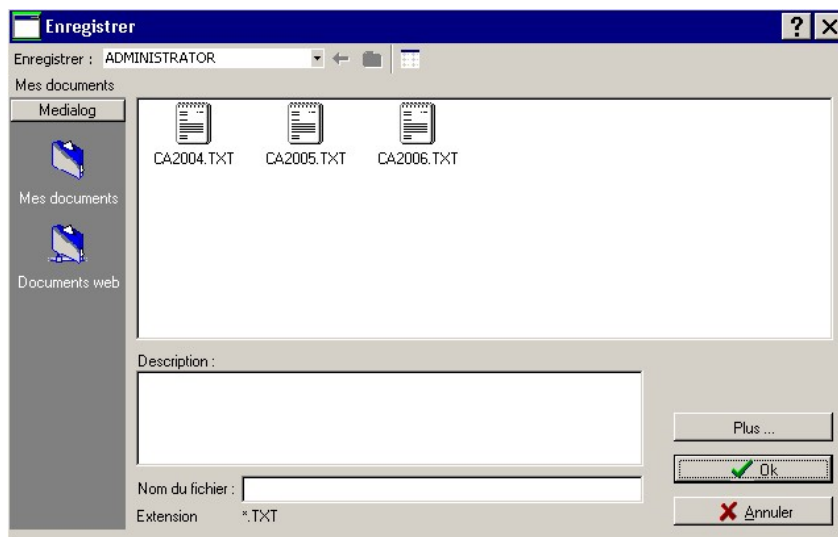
Enregistrer

?
X

Enregistrer : ADMINISTRATOR

Mes documents

Medialog

Mes documents

Documents web

CA2004.TXT
CA2005.TXT
CA2006.TXT

Description :

Nom du fichier :

Extension *.TXT

Plus ...

Ok

Annuler